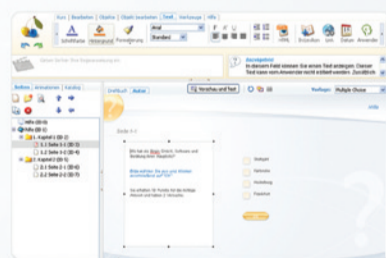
Kurs | Bearbeiten | Objekte | Objekt bearbeiten | Text | Werkzeuge | Hilfe

Schriftfarbe Hintergrund Formatierung Arial Standard HTML Bezeichner Satz Zellen Anwender

Seiten Titel: Test Diagnosenwahl

Eingabehilfe: In diesem Feld können Sie einen Text anlegen. Dieser Text kann vom Anwender nicht editiert werden. Zusätzlich

Notizen | Animationen | Katalog

Hilfe (SD 1)
Hilfe (SD 2)
1. Kapitel 1 (SD 2)
1.1 Seite 1-1 (SD 3)
1.2 Seite 1-2 (SD 4)
2. Kapitel 2 (SD 5)
2.1 Seite 2-1 (SD 6)
2.2 Seite 2-2 (SD 7)

Drehbuch | Autor

Vorschau auf Test

Vorlage: Multiple Choice

Seite 1-1

Wie hat ein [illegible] Einsicht, Schlüssel und Bedeutung einer Hauptrolle?

Bitte wählen Sie aus, was Wichtiges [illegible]

Sie erhalten für Punkte für die richtige Antwort und haben 3 Versuche.

Startpunkt
Nebenrolle
Verteilung
Hauptrolle